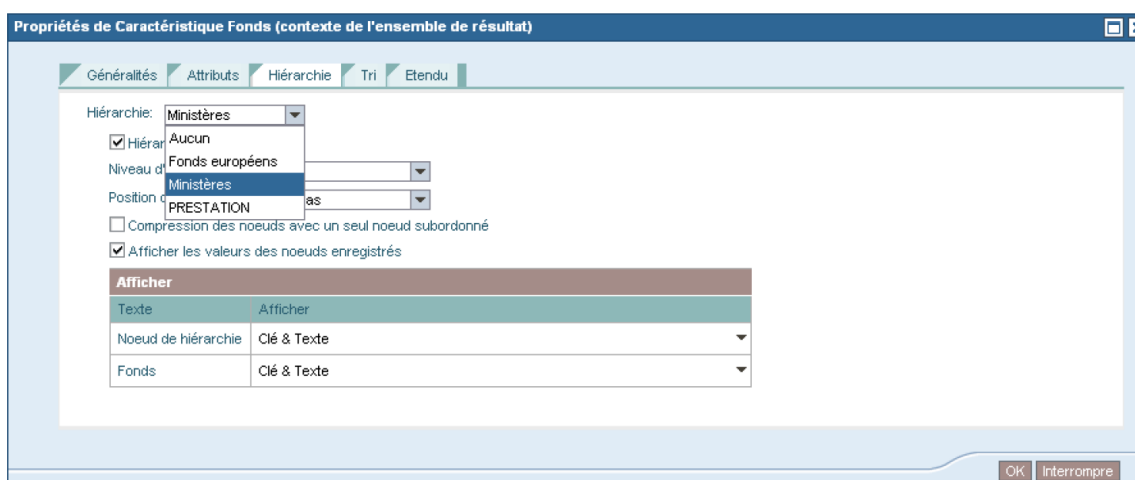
Propriétés de Caractéristique Fonds (contexte de l'ensemble de résultat)

Généralités Attributs Hiérarchie Tri Etendu

Hiérarchie: Ministères

Aucun
Fonds européens
Ministères
PRESTATION

Hiérar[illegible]

Niveau d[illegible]

Position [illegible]as

Compression des noeuds avec un seul noeud subordonné

Afficher les valeurs des noeuds enregistrés

| Afficher | |
|---|---|
| Texte | Afficher |
| Noeud de hiérarchie | Clé & Texte |
| Fonds | Clé & Texte |

OK Interrompre